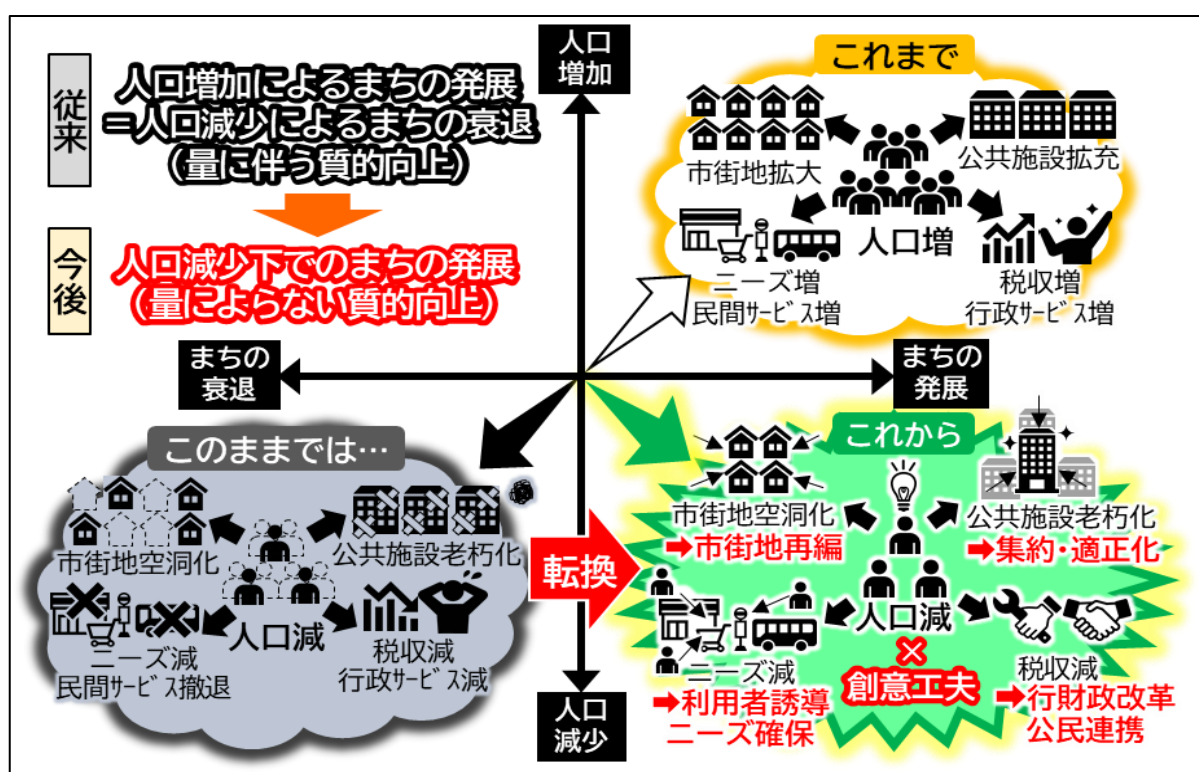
従来

人口増加によるまちの発展
=人口減少によるまちの衰退
(量に伴う質的向上)

今後

人口減少下でのまちの発展
(量によらない質的向上)

人口
増加

これまで

市街地拡大

公共施設拡充

人口増

ニーズ増
民間サービス増

税収増
行政サービス増

まちの
衰退

まちの
発展

このままでは…

市街地空洞化

公共施設老朽化

人口減

ニーズ減
民間サービス撤退

税収減
行政サービス減

転換

これから

市街地空洞化
➡市街地再編

公共施設老朽化
➡集約・適正化

人口減
×
創意工夫

ニーズ減
➡利用者誘導
ニーズ確保

税収減
➡行財政改革
公民連携

人口
減少